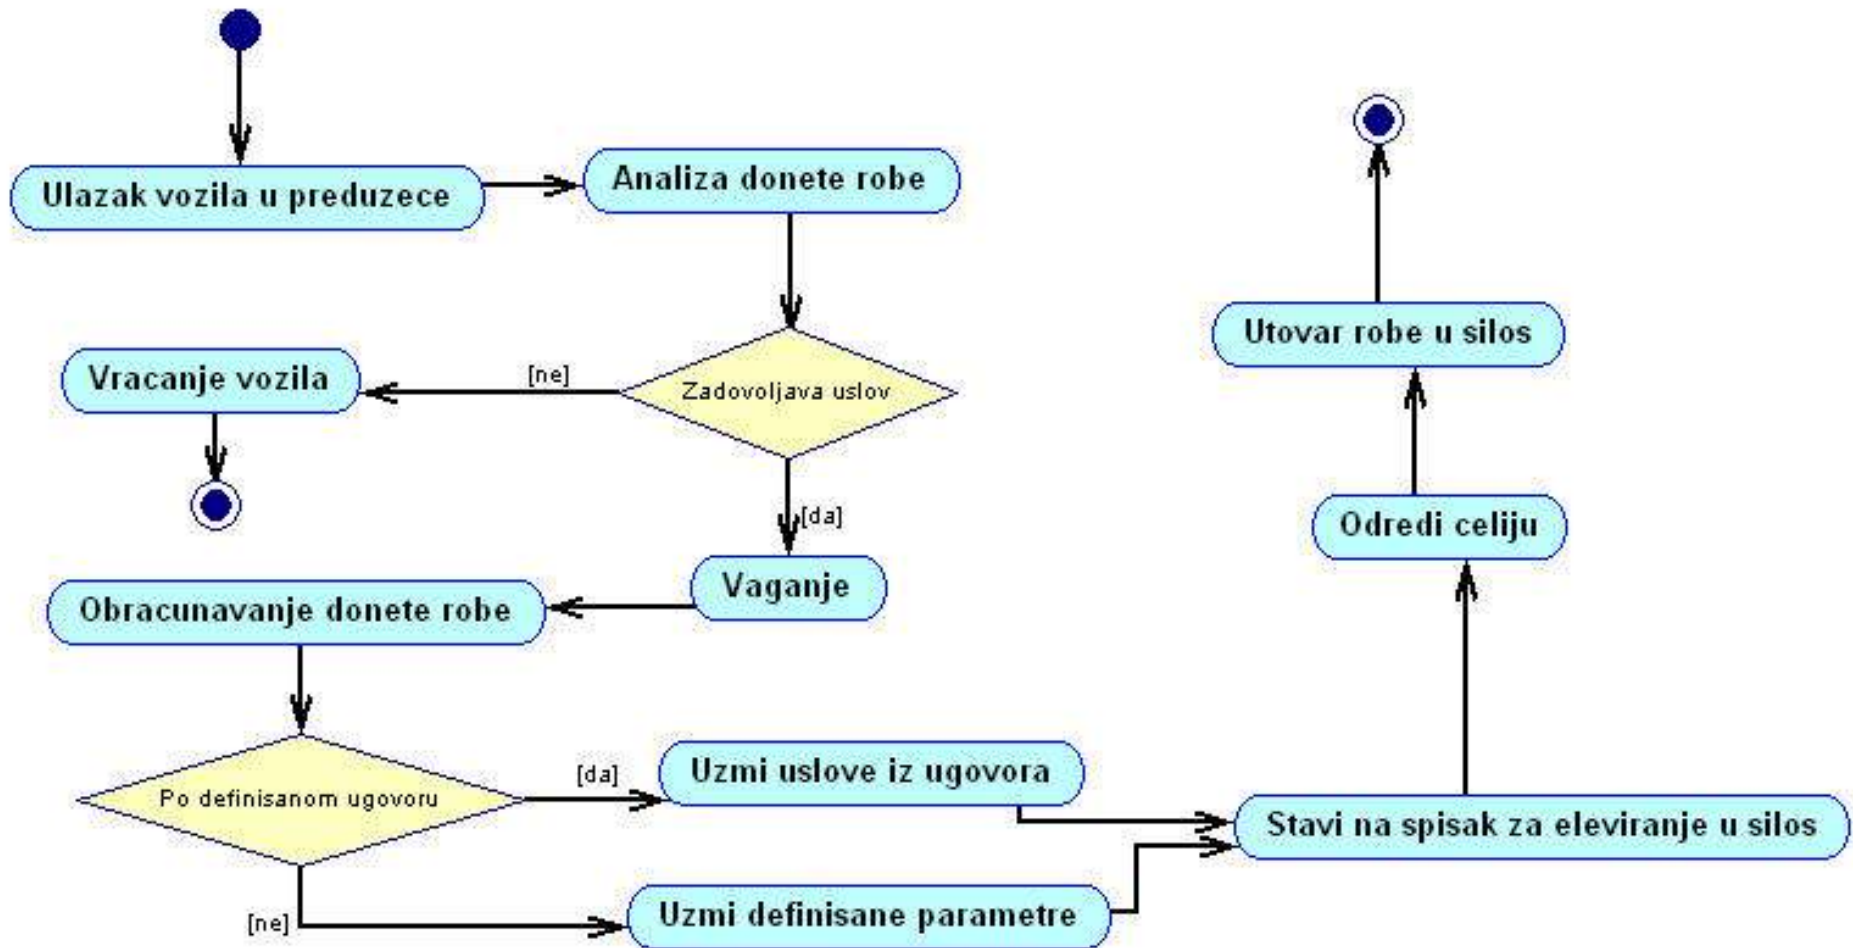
Ulazak vozila u preduzece

Analiza donete robe

Vracanje vozila

[ne]

Zadovoljava uslov

[da]

Vaganje

Obracunavanje donete robe

Po definisanom ugovoru

[da]

Uzmi uslove iz ugovora

[ne]

Uzmi definisane parametre

Stavi na spisak za eleviranje u silos

Odredi celiju

Utovar robe u silos